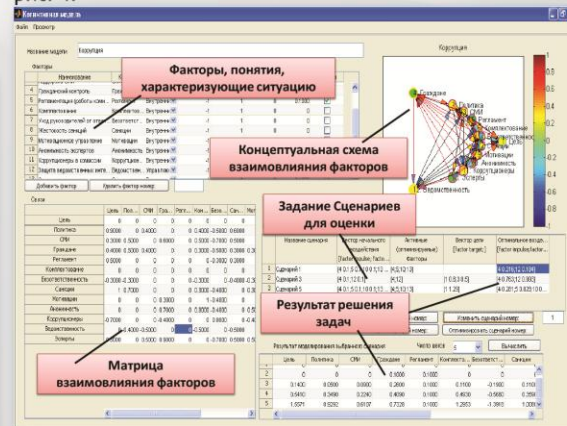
Когнитивная модель

Файл Просмотр

Название модели Коррупция

Факторы

Наименование

4 Гражданский контроль

5 Регламентация (разбить коми...

6 Комплектование

7 Уход руководителей от ответ...

8 Жесткость санкций

9 Мотивационное управление

10 Анонимность экспертов

11 Коррупционеры в комиссии

12 Защита подчиненных инте...

Добавить фактор Удалить фактор номер:

Факторы, понятия, характеризующие ситуацию

Коррупция

Граждане

Политика

СМИ

Регламент

Комплектование

Цель

Мотивация

Анонимность

Коррупционеры

Вседозволенность

Концептуальная схема взаимовлияния факторов

0.8

0.6

0.4

0.2

0

-0.2

-0.4

-0.6

-0.8

Связи

| | Цель | Политика | СМИ | Граждане | Регламент |
|---|---|---|---|---|---|
| Цель | 0 | 0 | 0 | 0 | 0 |
| Политика | 0.6000 | 0 | 0.4000 | 0 | 0 |
| СМИ | 0.3000 | 0.5000 | 0 | 0.6000 | 0 |
| Граждане | 0.4000 | 0.5000 | 0.4000 | 0 | 0 |
| Регламент | 0.8000 | 0 | 0 | 0 | 0 |
| Комплектование | | | | | |
| Вседозволенность | -0.3000 | -0.2000 | 0 | 0 | 0 |
| Санкции | | | | | |
| Мотивация | | | | | |
| Анонимность | | | | | |
| Коррупционеры | -0.7000 | | | | |
| Вседозволенность | | | | | |
| Эксперты | | | | | |

Матрица взаимовлияния факторов

Задание Сценариев для оценки

| | Название сценария | Вектор начального воздействия | Активные (оптимизируемые) Факторы | Вектор цели [factor target] | Оптимальное возд... |
|---|---|---|---|---|---|
| 1 | Сценарий 1 | [4 0.1;8 0.1;10 0.1;13 ... | [4,5,12,13] | | [4 0.216;12 0.006] |
| 2 | Сценарий 3 | [4 0.1;12 0.1] | [4,12] | [1 0.8;3 0.5] | [4 0.763;12 0.883] |
| 3 | Сценарий 4 | [4 0.1;5 0.1;10 0.1;12 0.1] | [4,5,12,13] | [1 1.25] | [4 0.281;5 0.825;10 0...] |

Результат решения задач

Изменить сценарий номер 1

Оптимизировать сценарий номер

Результат моделирования выбранного сценария

Число шагов 6 Вычислить

| | Цель | Политика | СМИ | Граждане | Регламент | Комплектование | Вседозволенность | Санкции |
|---|---|---|---|---|---|---|---|---|
| 1 | 0 | 0 | 0 | 0 | 0 | 0 | 0 | 0 |
| 2 | 0 | 0 | 0 | 0.2000 | 0.1000 | 0 | 0 | 0 |
| 3 | 0.1400 | 0.0500 | 0.0800 | 0.2000 | 0.1000 | 0.1100 | -0.1500 | 0.1000 |
| 4 | 0.5410 | 0.3490 | 0.3240 | 0.4090 | 0.1000 | 0.4600 | -0.5600 | 0.2590 |
| 5 | 1.5571 | 0.9292 | 0.9107 | 0.7728 | 0.1000 | 1.2853 | -1.3913 | 1.2000 |